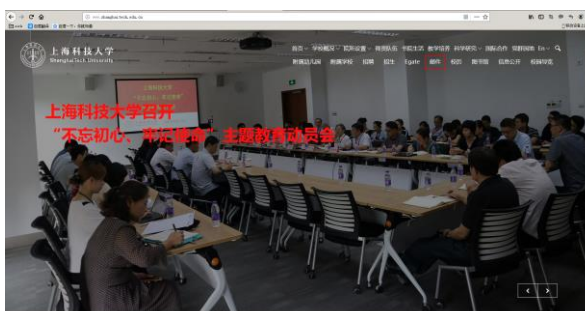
上海科技大学
ShanghaiTech University

首页 学校概况 院系设置 师资队伍 书院生活 教学培养 科学研究 国际合作 信息公开 En

新闻与活动 数据学院 招聘 招生 Egate 邮件 校历 图书馆 信息公开 校园导览

上海科技大学召开
"不忘初心、牢记使命"主题教育动员会

< >